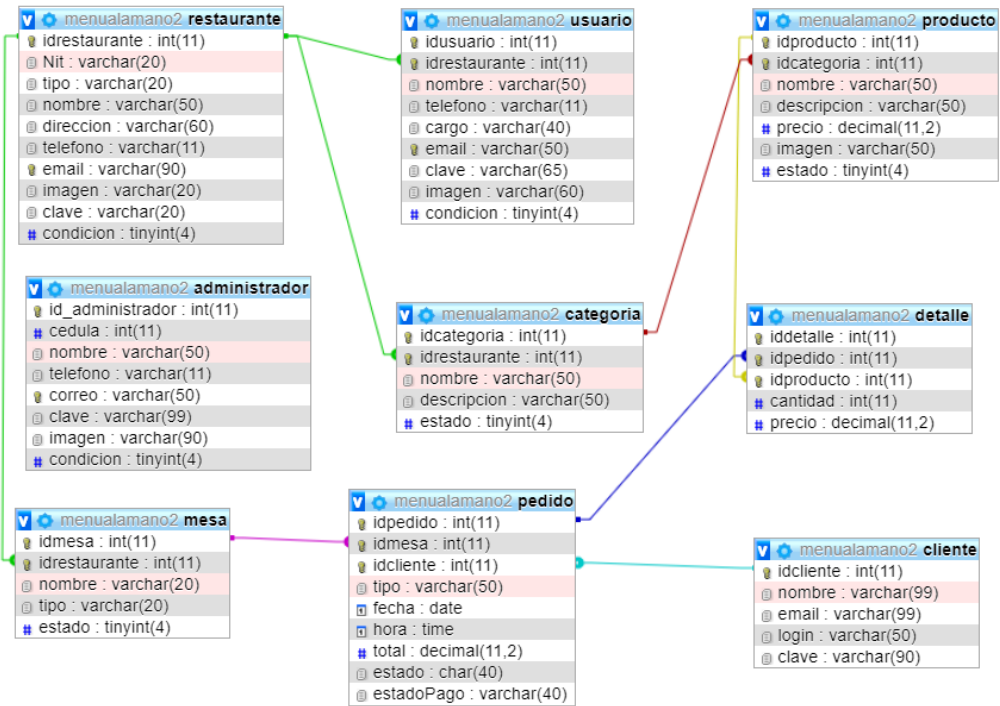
menualamano2 restaurante
idrestaurante : int(11)
Nit : varchar(20)
tipo : varchar(20)
nombre : varchar(50)
direccion : varchar(60)
telefono : varchar(11)
email : varchar(90)
imagen : varchar(20)
clave : varchar(20)
condicion : tinyint(4)

menualamano2 usuario
idusuario : int(11)
idrestaurante : int(11)
nombre : varchar(50)
telefono : varchar(11)
cargo : varchar(40)
email : varchar(50)
clave : varchar(65)
imagen : varchar(60)
condicion : tinyint(4)

menualamano2 producto
idproducto : int(11)
idcategoria : int(11)
nombre : varchar(50)
descripcion : varchar(50)
precio : decimal(11,2)
imagen : varchar(50)
estado : tinyint(4)

menualamano2 administrador
id_administrador : int(11)
cedula : int(11)
nombre : varchar(50)
telefono : varchar(11)
correo : varchar(50)
clave : varchar(99)
imagen : varchar(90)
condicion : tinyint(4)

menualamano2 categoria
idcategoria : int(11)
idrestaurante : int(11)
nombre : varchar(50)
descripcion : varchar(50)
estado : tinyint(4)

menualamano2 detalle
iddetalle : int(11)
idpedido : int(11)
idproducto : int(11)
cantidad : int(11)
precio : decimal(11,2)

menualamano2 mesa
idmesa : int(11)
idrestaurante : int(11)
nombre : varchar(20)
tipo : varchar(20)
estado : tinyint(4)

menualamano2 pedido
idpedido : int(11)
idmesa : int(11)
idcliente : int(11)
tipo : varchar(50)
fecha : date
hora : time
total : decimal(11,2)
estado : char(40)
estadoPago : varchar(40)

menualamano2 cliente
idcliente : int(11)
nombre : varchar(99)
email : varchar(99)
login : varchar(50)
clave : varchar(90)